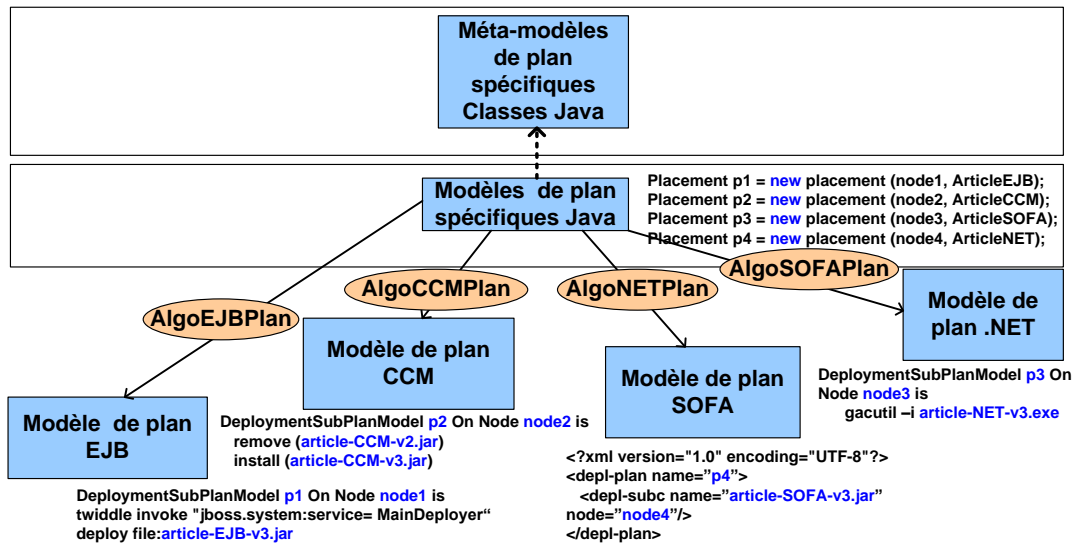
Méta-modèles de plan spécifiques Classes Java

Modèles de plan spécifiques Java

Placement p1 = new placement (node1, ArticleEJB);
Placement p2 = new placement (node2, ArticleCCM);
Placement p3 = new placement (node3, ArticleSOFA);
Placement p4 = new placement (node4, ArticleNET);

AlgoSOFAPlan

AlgoCCMPlan

AlgoNETPlan

AlgoEJBPlan

Modèle de plan .NET

Modèle de plan CCM

Modèle de plan SOFA

DeploymentSubPlanModel p3 On Node node3 is
gacutil –i article-NET-v3.exe

Modèle de plan EJB

DeploymentSubPlanModel p2 On Node node2 is
remove (article-CCM-v2.jar)
install (article-CCM-v3.jar)

<?xml version="1.0" encoding="UTF-8"?>
<depl-plan name="p4">
<depl-subc name="article-SOFA-v3.jar" node="node4"/>
</depl-plan>

DeploymentSubPlanModel p1 On Node node1 is
twiddle invoke "jboss.system:service= MainDeployer“
deploy file:article-EJB-v3.jar